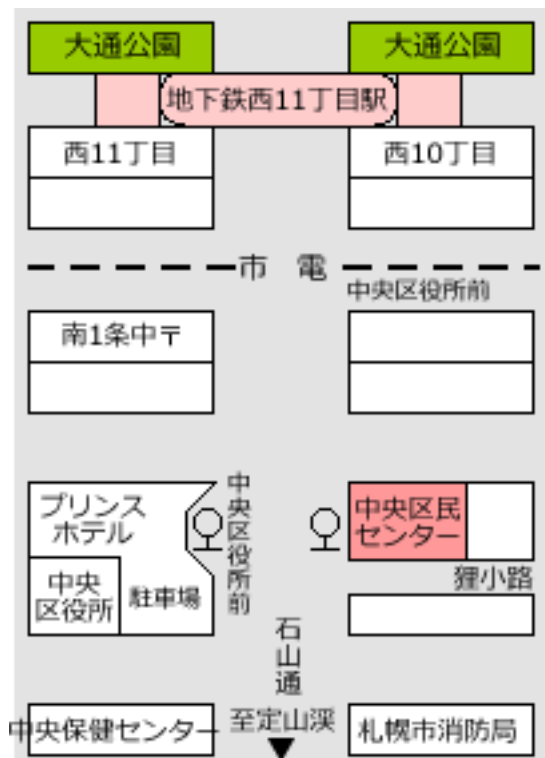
大通公園

大通公園

地下鉄西11丁目駅

西11丁目

西10丁目

市　電

中央区役所前

南1条中〒

中央区役所前

プリンスホテル

中央区民センター

中央区役所

駐車場

狸小路

石山通

至定山渓

中央保健センター

札幌市消防局